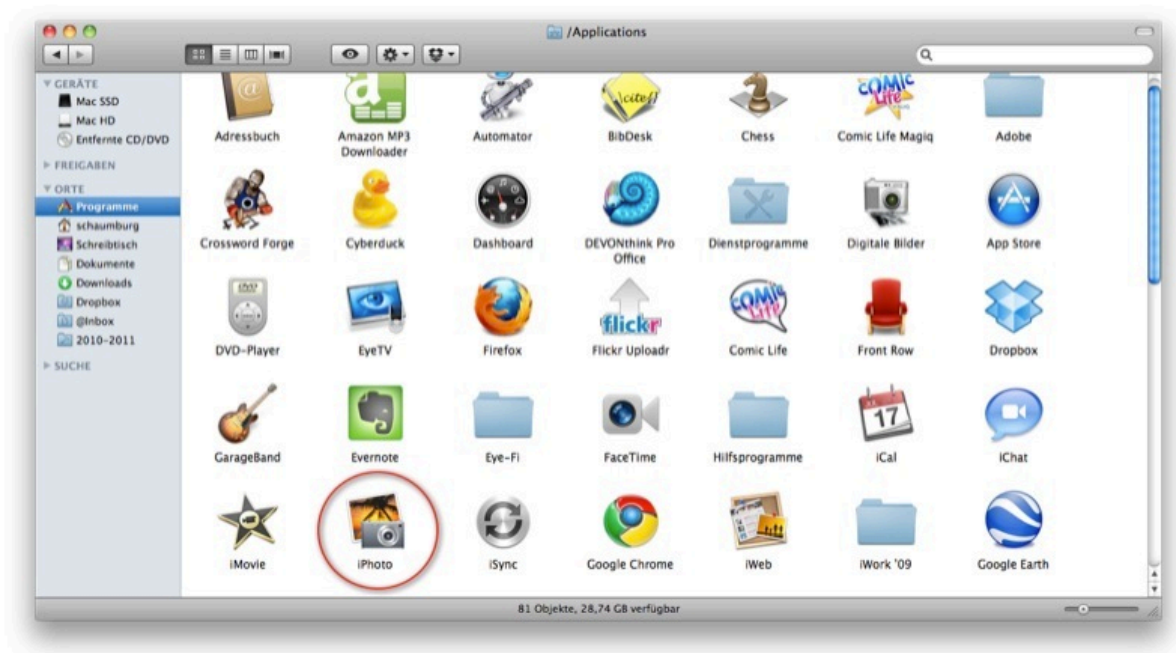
/Applications

GERÄTE
Mac SSD
Mac HD
Entfernte CD/DVD
FREIGABEN
ORTE
Programme
schaumburg
Schreibtisch
Dokumente
Downloads
Dropbox
@Inbox
2010-2011
SUCHE

Adressbuch
Amazon MP3 Downloader
Automator
BibDesk
Chess
Comic Life Magiq
Adobe
Crossword Forge
Cyberduck
Dashboard
DEVONthink Pro Office
Dienstprogramme
Digitale Bilder
App Store
DVD-Player
EyeTV
Firefox
Flickr Uploadr
Comic Life
Front Row
Dropbox
GarageBand
Evernote
Eye-Fi
FaceTime
Hilfsprogramme
iCal
iChat
iMovie
iPhoto
iSync
Google Chrome
iWeb
iWork '09
Google Earth

81 Objekte, 28,74 GB verfügbar